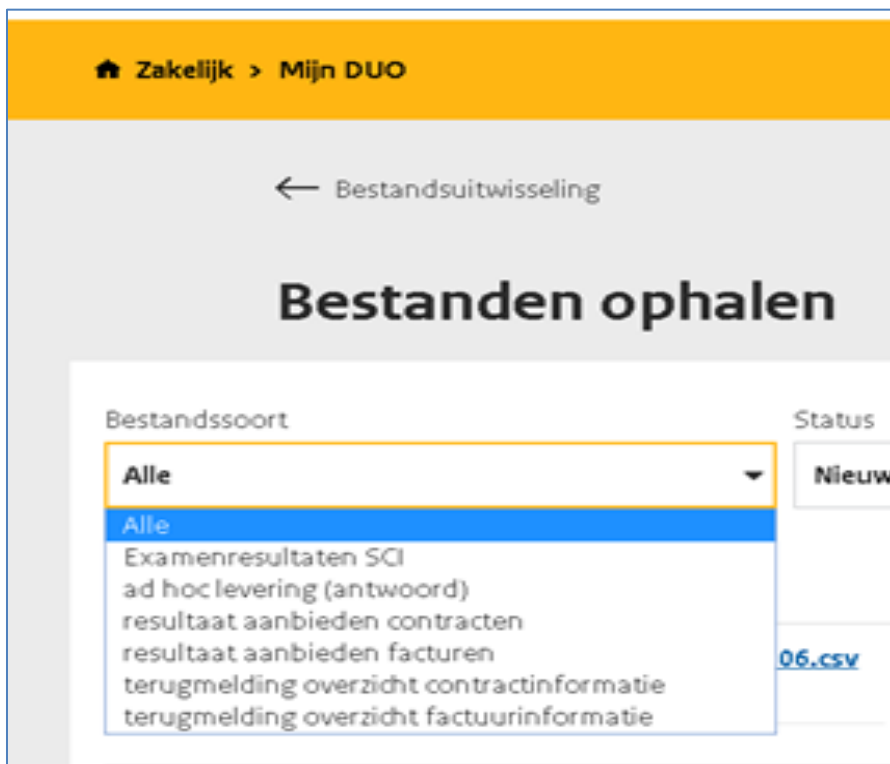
Zakelijk > Mijn DUO

Bestandsuitwisseling

Bestanden ophalen

Bestandssoort

Alle

Alle
Examenresultaten SCI
ad hoc levering (antwoord)
resultaat aanbieden contracten
resultaat aanbieden facturen
terugmelding overzicht contractinformatie
terugmelding overzicht factuurinformatie

Status

Nieuw

06.csv